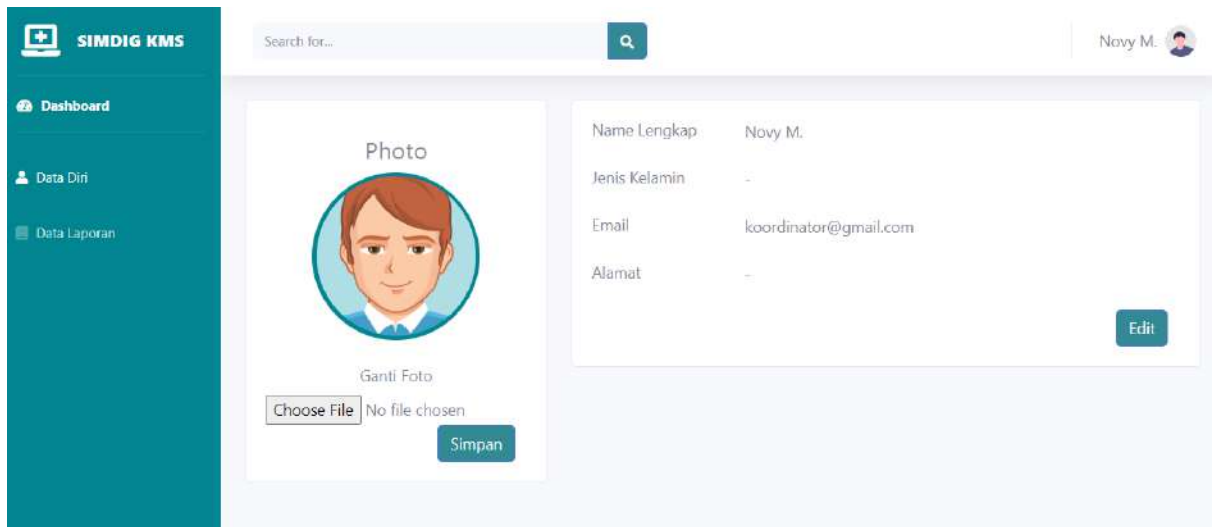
SIMDIG KMS

Dashboard

Data Diri

Data Laporan

Search for...

Novy M.

Photo

Ganti Foto

Choose File No file chosen

Simpan

Name Lengkap Novy M.

Jenis Kelamin -

Email koordinator@gmail.com

Alamat -

Edit